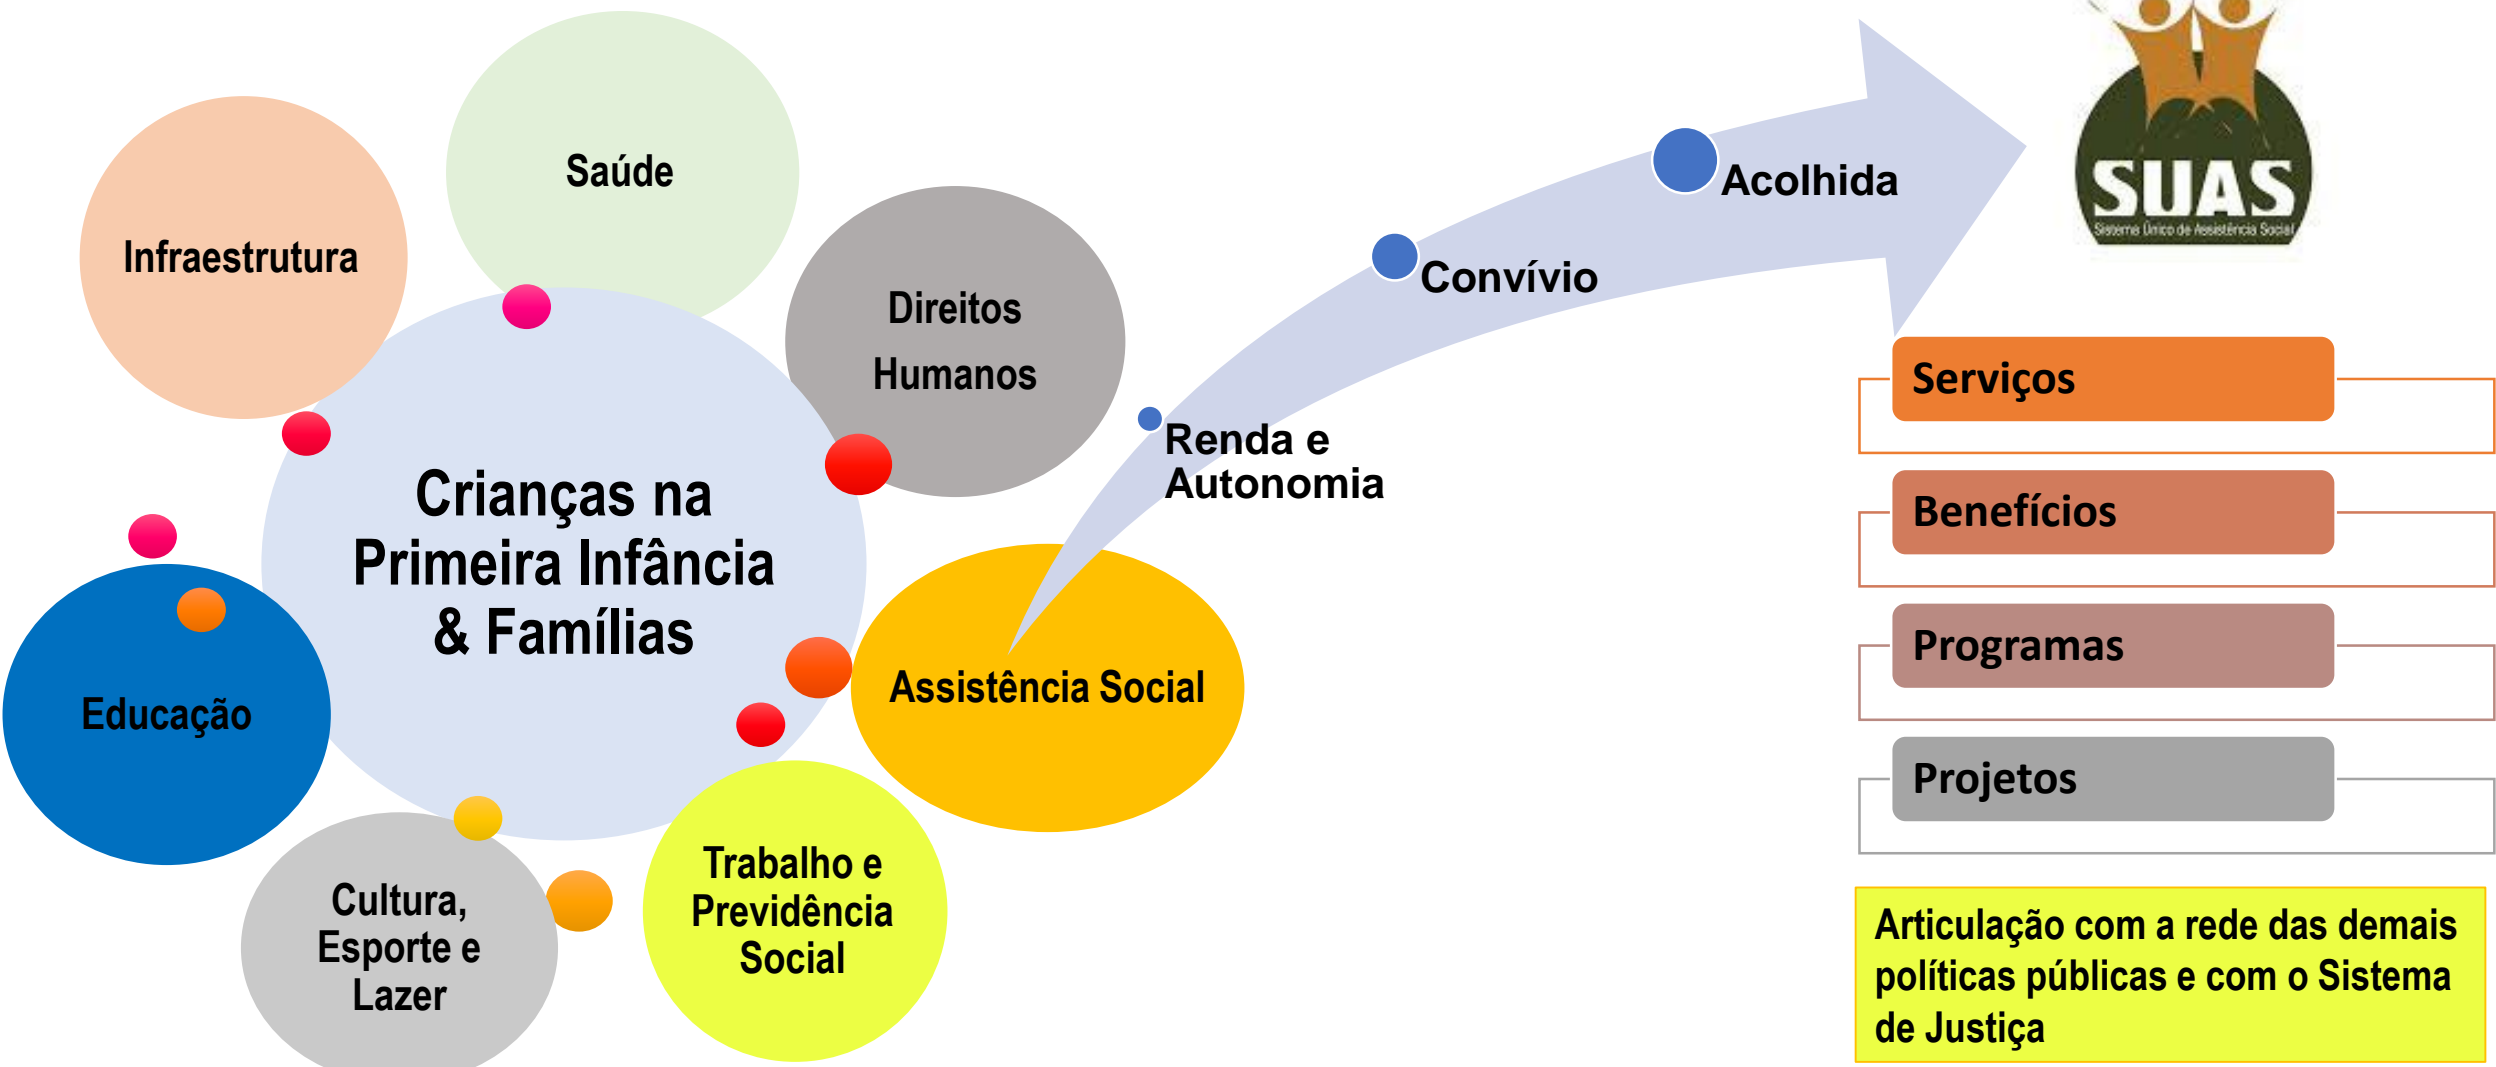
Saúde

Infraestrutura

Direitos Humanos

Crianças na Primeira Infância & Famílias

Educação

Assistência Social

Cultura, Esporte e Lazer

Trabalho e Previdência Social

Renda e Autonomia

Convívio

Acolhida

SUAS
Sistema Único de Assistência Social

Serviços

Benefícios

Programas

Projetos

Articulação com a rede das demais políticas públicas e com o Sistema de Justiça